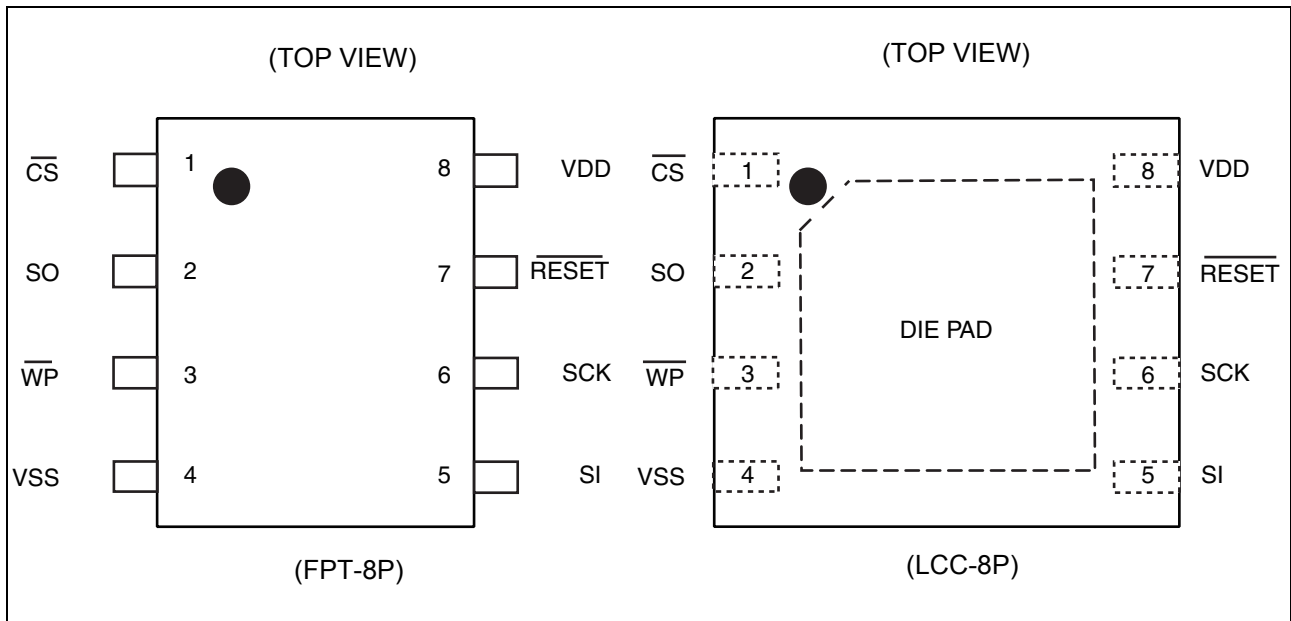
(TOP VIEW)

$\overline{CS}$ 1
SO 2
$\overline{WP}$ 3
VSS 4

8 VDD
7 $\overline{RESET}$
6 SCK
5 SI

(FPT-8P)

(TOP VIEW)

$\overline{CS}$ 1
SO 2
$\overline{WP}$ 3
VSS 4

DIE PAD

8 VDD
7 $\overline{RESET}$
6 SCK
5 SI

(LCC-8P)